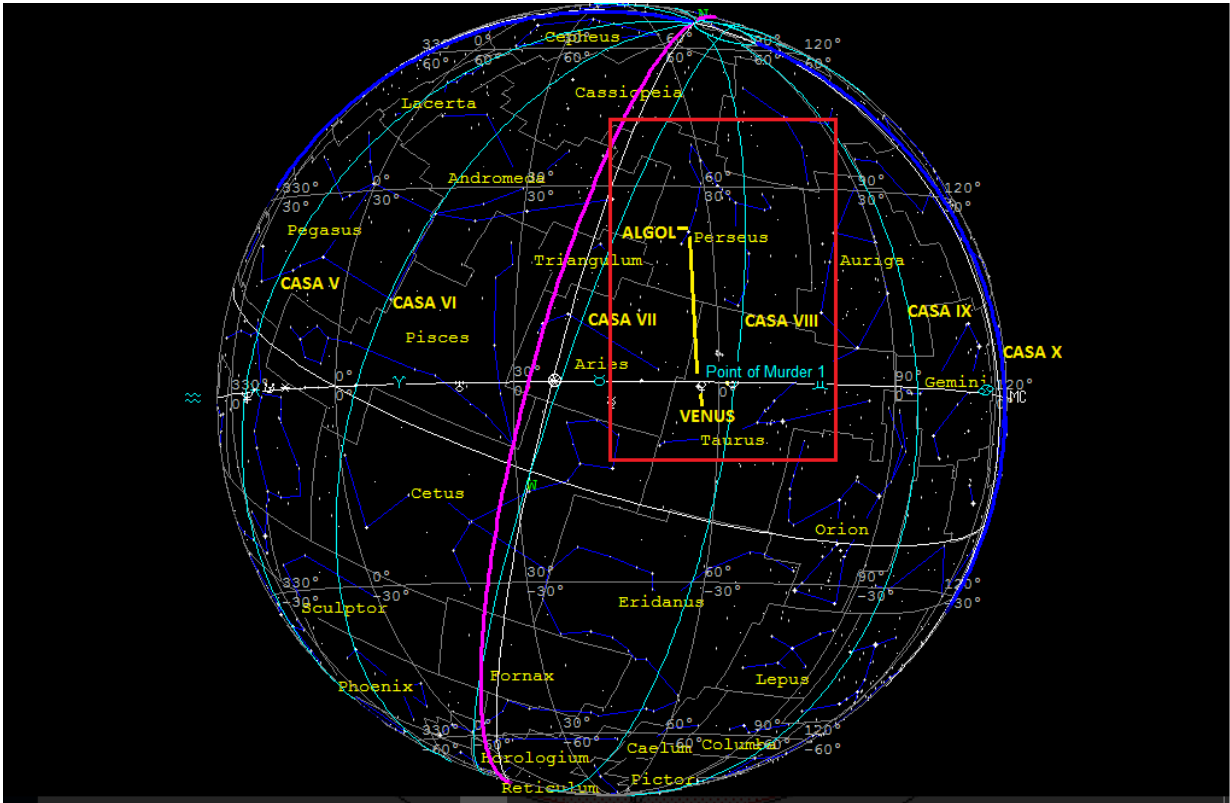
N
Cepheus
330° 0° 60° 60° 60° 90° 120° 60° 60°
Lacerta
Cassiopeia
Andromeda
60°
330° 0° 30° 30° 30° 120°
30° 30° 30° 30°
Pegasus
ALGOL
Perseus
Triangulum
Auriga
CASA V
CASA VI
CASA VII
CASA VIII
CASA IX
CASA X
Pisces
Aries
Point of Murder 1
330° 0° 30° 90° 120°
Gemini
MC
VENUS
Taurus
Cetus
Orion
30° 60° 90°
330° 0° -30° -30° -30° -30° 120°
-30°
Sculptor
Eridanus
-30°
Fornax
Phoenix
Lepus
330° 30° 60° 90° 120°
-60° 60° -60°
Horologium
Caelum
Columba
Pictor
Reticulum